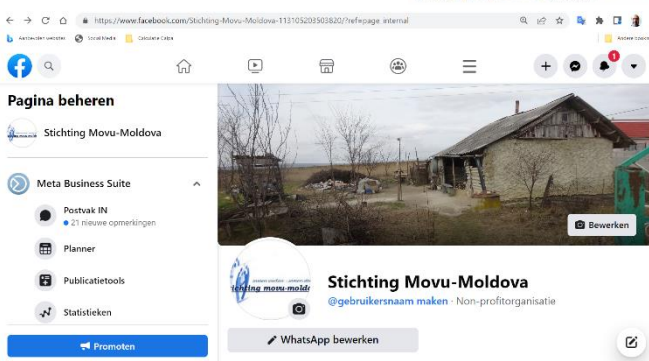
https://www.facebook.com/Stichting-Movu-Moldova-113105203503820/?ref=page_internal

Aanbevolen websites Social Media Calculate Cetps Andere favorieten

1

Pagina beheren

Stichting Movu-Moldova

Meta Business Suite

Postvak IN
• 21 nieuwe opmerkingen

Planner

Publicatietools

Statistieken

Promoten

Bewerken

Stichting Movu-Moldova

@gebruikersnaam maken · Non-profitorganisatie

WhatsApp bewerken